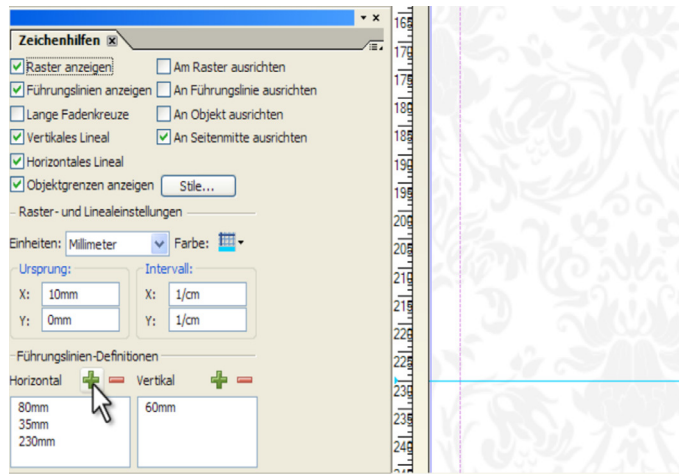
Zeichenhilfen

Raster anzeigen
Am Raster ausrichten
Führungslinien anzeigen
An Führungslinie ausrichten
Lange Fadenkreuze
An Objekt ausrichten
Vertikales Lineal
An Seitenmitte ausrichten
Horizontales Lineal
Objektgrenzen anzeigen
Stile...

Raster- und Linealeinstellungen
Einheiten: Millimeter
Farbe:
Ursprung:
X: 10mm
Y: 0mm
Intervall:
X: 1/cm
Y: 1/cm

Führungslinien-Definitionen
Horizontal
Vertikal
80mm
35mm
230mm
60mm

16
17
17
18
18
19
19
20
20
21
21
22
22
23
23
24